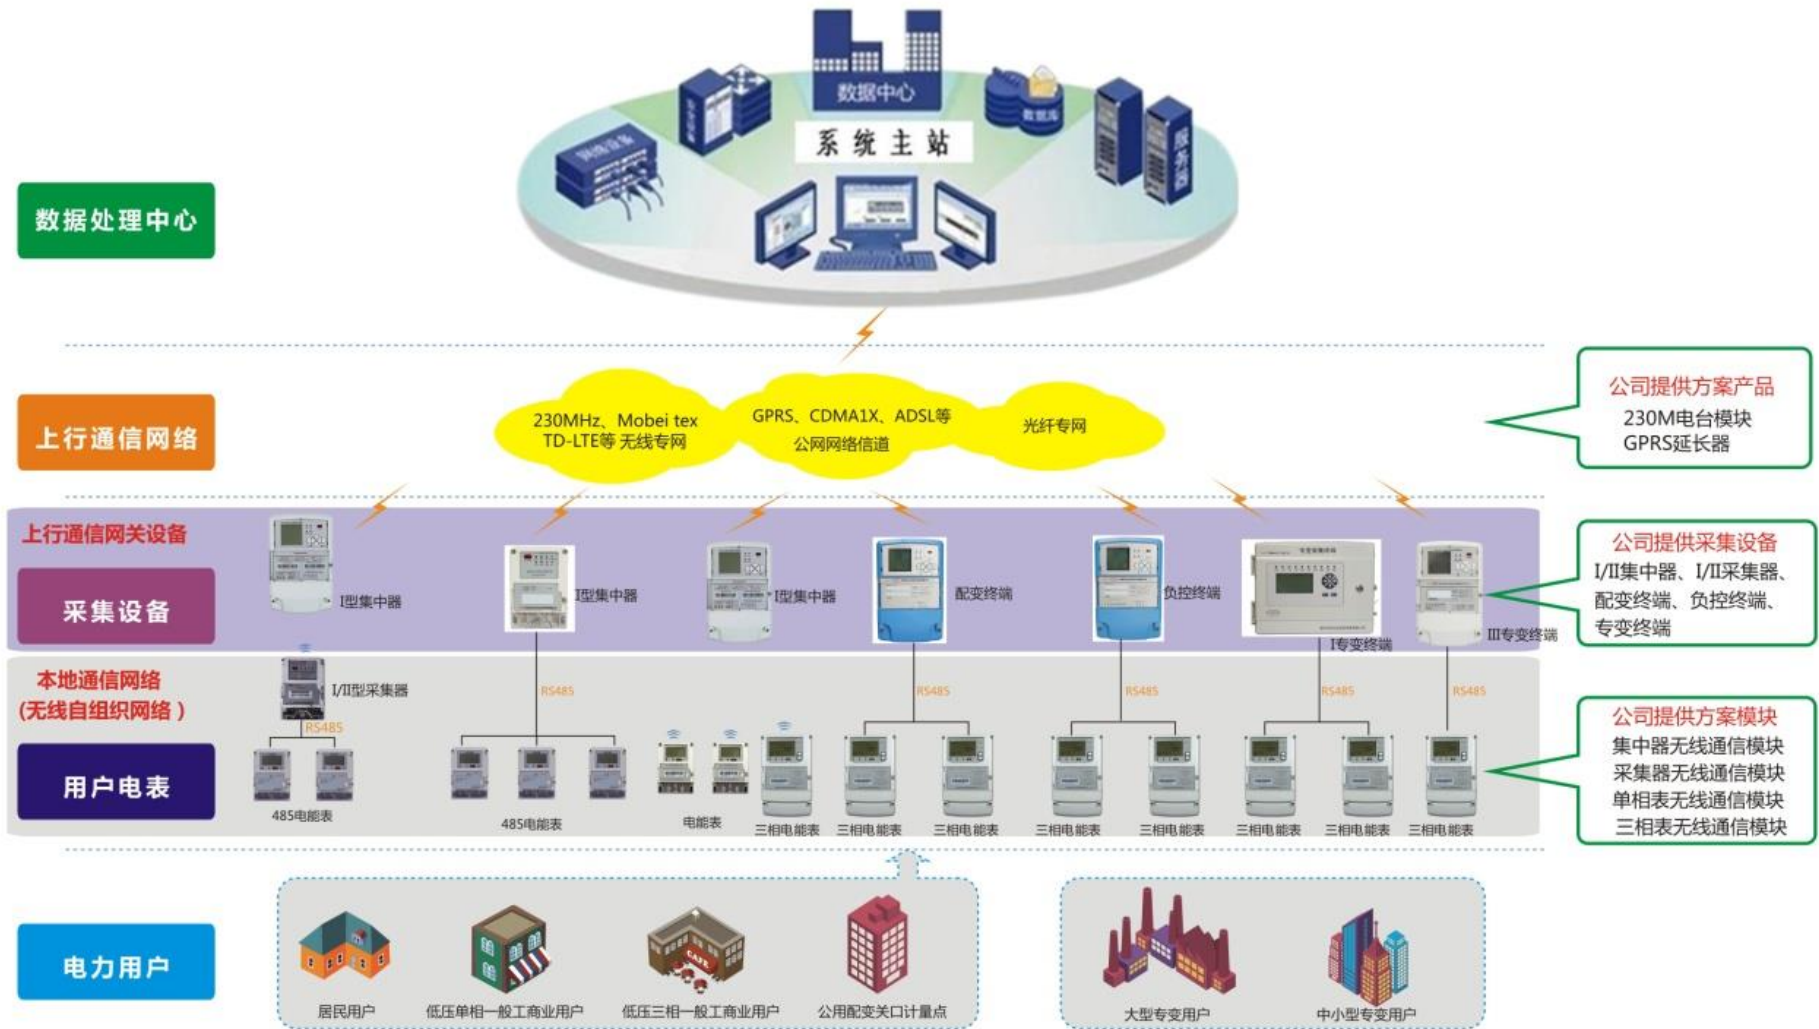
数据中心
系统主站
网络设备
数据库
服务器
数据处理中心

上行通信网络
230MHz、Mobei tex TD-LTE等 无线专网
GPRS、CDMA1X、ADSL等 公网网络信道
光纤专网

公司提供方案产品
230M电台模块
GPRS延长器

上行通信网关设备
采集设备
I型集中器
II型集中器
I型集中器
配变终端
负控终端
I专变终端
III专变终端

公司提供采集设备
I/II集中器、I/II采集器、配变终端、负控终端、专变终端

本地通信网络
(无线自组织网络)
I/II型采集器
RS485
RS485
RS485
RS485
RS485
RS485

用户电表
485电能表
485电能表
电能表
三相电能表
三相电能表
三相电能表
三相电能表
三相电能表
三相电能表
三相电能表
三相电能表

公司提供方案模块
集中器无线通信模块
采集器无线通信模块
单相表无线通信模块
三相表无线通信模块

电力用户
居民用户
低压单相一般工商业用户
低压三相一般工商业用户
公用配变关口计量点
大型专变用户
中小型专变用户